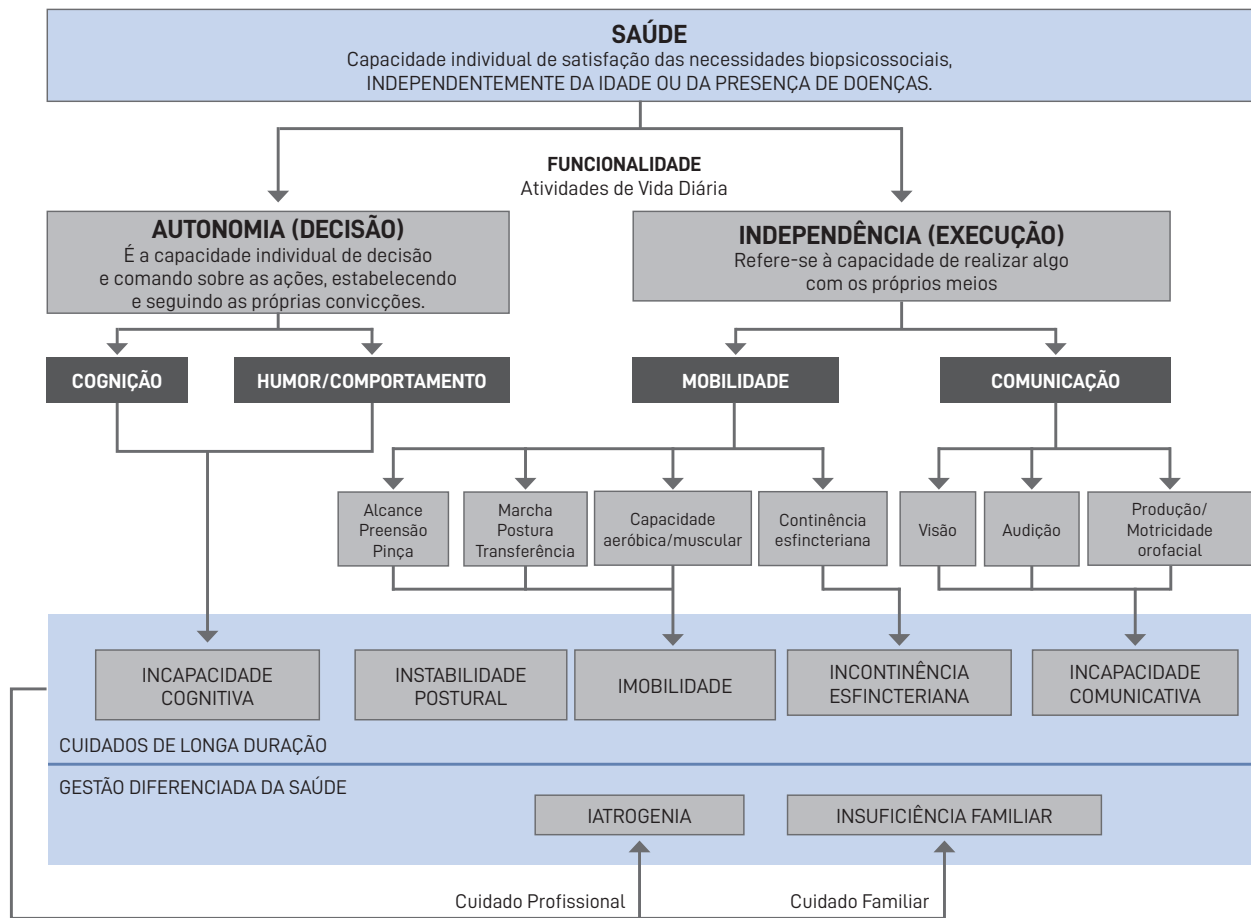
SAÚDE
Capacidade individual de satisfação das necessidades biopsicossociais, INDEPENDENTEMENTE DA IDADE OU DA PRESENÇA DE DOENÇAS.

FUNCIONALIDADE
Atividades de Vida Diária

AUTONOMIA (DECISÃO)
É a capacidade individual de decisão e comando sobre as ações, estabelecendo e seguindo as próprias convicções.

INDEPENDÊNCIA (EXECUÇÃO)
Refere-se à capacidade de realizar algo com os próprios meios

COGNIÇÃO

HUMOR/COMPORTAMENTO

MOBILIDADE

COMUNICAÇÃO

Alcance Preensão Pinça

Marcha Postura Transferência

Capacidade aeróbica/muscular

Continência esfincteriana

Visão

Audição

Produção/ Motricidade orofacial

INCAPACIDADE COGNITIVA

INSTABILIDADE POSTURAL

IMOBILIDADE

INCONTINÊNCIA ESFINCTERIANA

INCAPACIDADE COMUNICATIVA

CUIDADOS DE LONGA DURAÇÃO

GESTÃO DIFERENCIADA DA SAÚDE

IATROGENIA

INSUFICIÊNCIA FAMILIAR

Cuidado Profissional

Cuidado Familiar